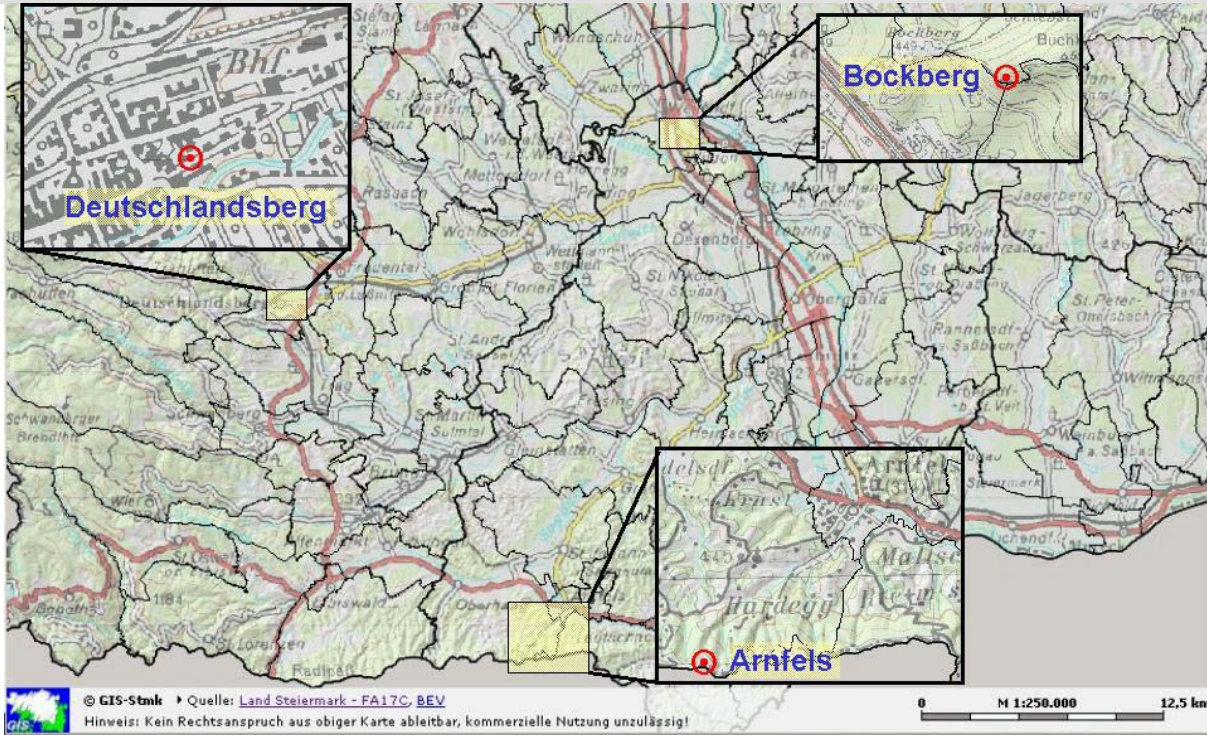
Deutschlandsberg

Bockberg

Arnfels

Bhf

Bockberg 449

Buchl

Hardegg

Kranst

Arnfels

445

Deutschlandsberg

Schwanberg

St. Martin Sulmtal

Frauental

Groß St. Florian

Wettmannstätten

Dexenberg

Obergralla

St. Peter-Ochsbach

Wildon

Weitendorf

Zwaring

Mettersdorf

Preding

Rassach

Wohlsdorf

Schwanberger Brendlhütte

St. Oswald ob Eibiswald

Eibiswald

Radlpaß

St. Lorenzen

Gleinstätten

Heimschuh

Fresing

St. Andrä

St. Nikolai

Gabersdorf

Ehrenhausen

Leibnitz

1184

332

GIS

© GIS-Stmk ▸ Quelle: Land Steiermark - FA17C, BEV

Hinweis: Kein Rechtsanspruch aus obiger Karte ableitbar, kommerzielle Nutzung unzulässig!

0 M 1:250.000 12,5 km